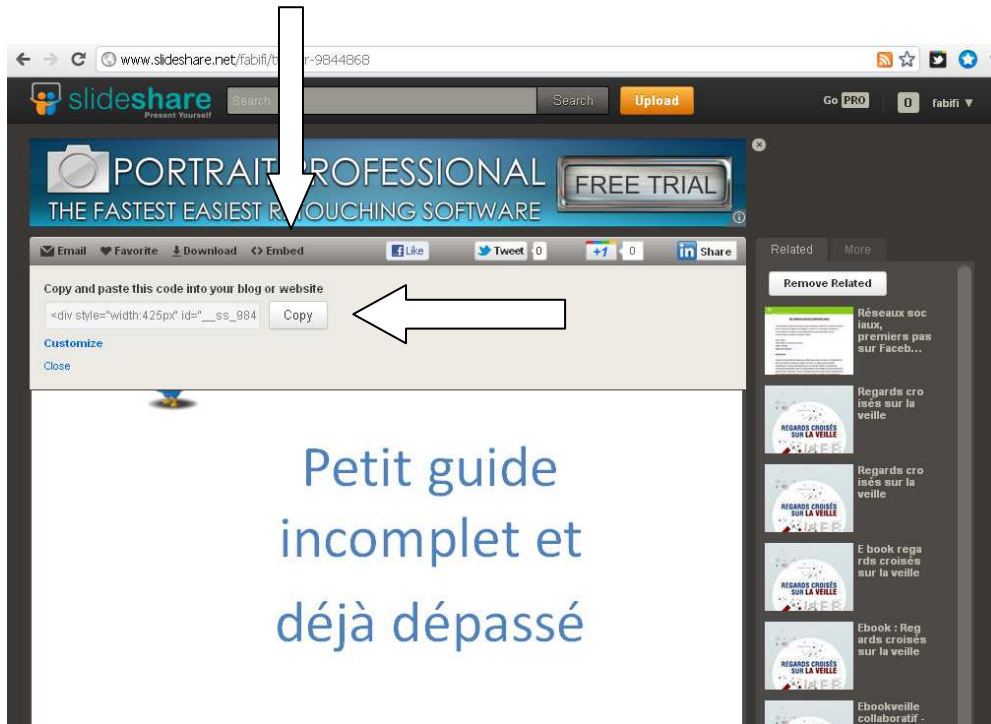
www.slideshare.net/fabifi/t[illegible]r-9844868

slideshare
Present Yourself
Search
Search
Upload
Go PRO
0
fabifi ▼

PORTRAIT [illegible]ROFESSIONAL
FREE TRIAL
THE FASTEST EASIEST R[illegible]OUCHING SOFTWARE

Email
Favorite
Download
Embed
Like
Tweet
0
+1
0
Share

Copy and paste this code into your blog or website
<div style="width:425px" id="__ss_984
Copy
Customize
Close

Petit guide incomplet et déjà dépassé

Related
More
Remove Related

Réseaux sociaux, premiers pas sur Faceb...

Regards croisés sur la veille
REGARDS CROISÉS SUR LA VEILLE

Regards croisés sur la veille
REGARDS CROISÉS SUR LA VEILLE

E book regards croisés sur la veille
REGARDS CROISÉS SUR LA VEILLE

Ebook : Regards croisés sur la veille
REGARDS CROISÉS SUR LA VEILLE

Ebookveille collaboratif -